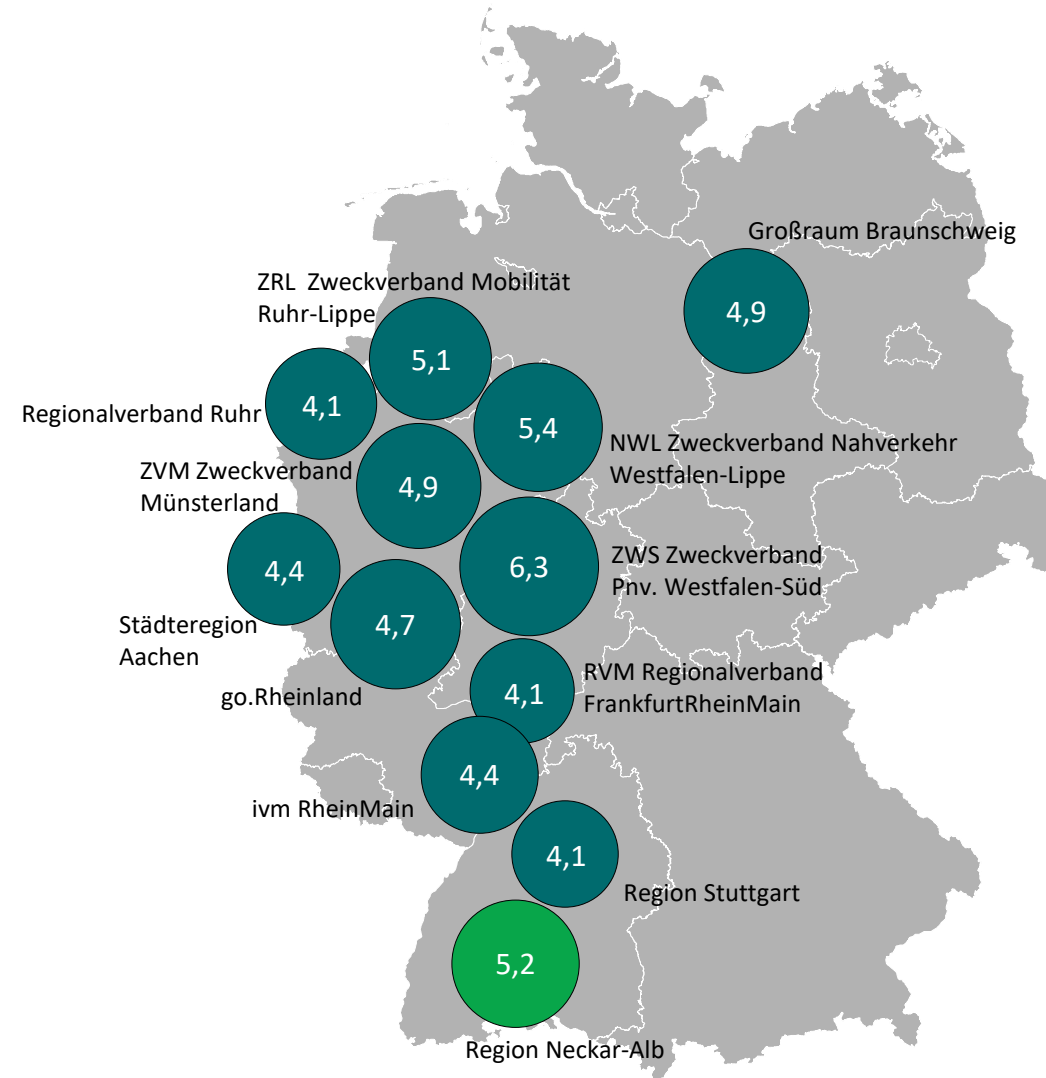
Großraum Braunschweig

4,9

ZRL Zweckverband Mobilität Ruhr-Lippe

5,1

Regionalverband Ruhr

4,1

5,4

NWL Zweckverband Nahverkehr Westfalen-Lippe

ZVM Zweckverband Münsterland

4,9

4,4

6,3

ZWS Zweckverband Pnv. Westfalen-Süd

Städteregion Aachen

4,7

go.Rheinland

4,1

RVM Regionalverband FrankfurtRheinMain

4,4

ivm RheinMain

4,1

Region Stuttgart

5,2

Region Neckar-Alb